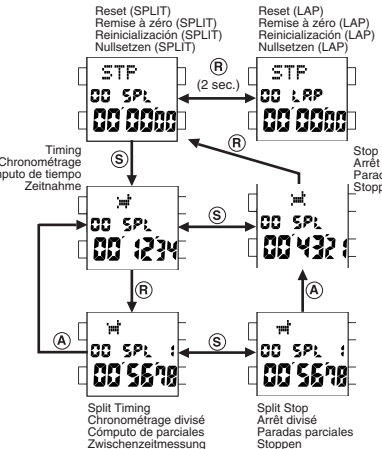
Reset (SPLIT)
Remise à zéro (SPLIT)
Reinicialización (SPLIT)
Nullsetzen (SPLIT)

Reset (LAP)
Remise à zéro (LAP)
Reinicialización (LAP)
Nullsetzen (LAP)

STP
00 SPL
00'00"00

R
(2 sec.)

STP
00 LAP
00'00"00

Timing
Chronométrage
Cómputo de tiempo
Zeitnahme

S

R

Stop
Arrêt
Parada
Stopp

00 SPL
00'12"34

S

00 SPL
00'43"2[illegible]

R

A

A

00 SPL 1
00'56"78

S

00 SPL
00'56"78

Split Timing
Chronométrage divisé
Cómputo de parciales
Zwischenzeitmessung

Split Stop
Arrêt divisé
Paradas parciales
Stoppen